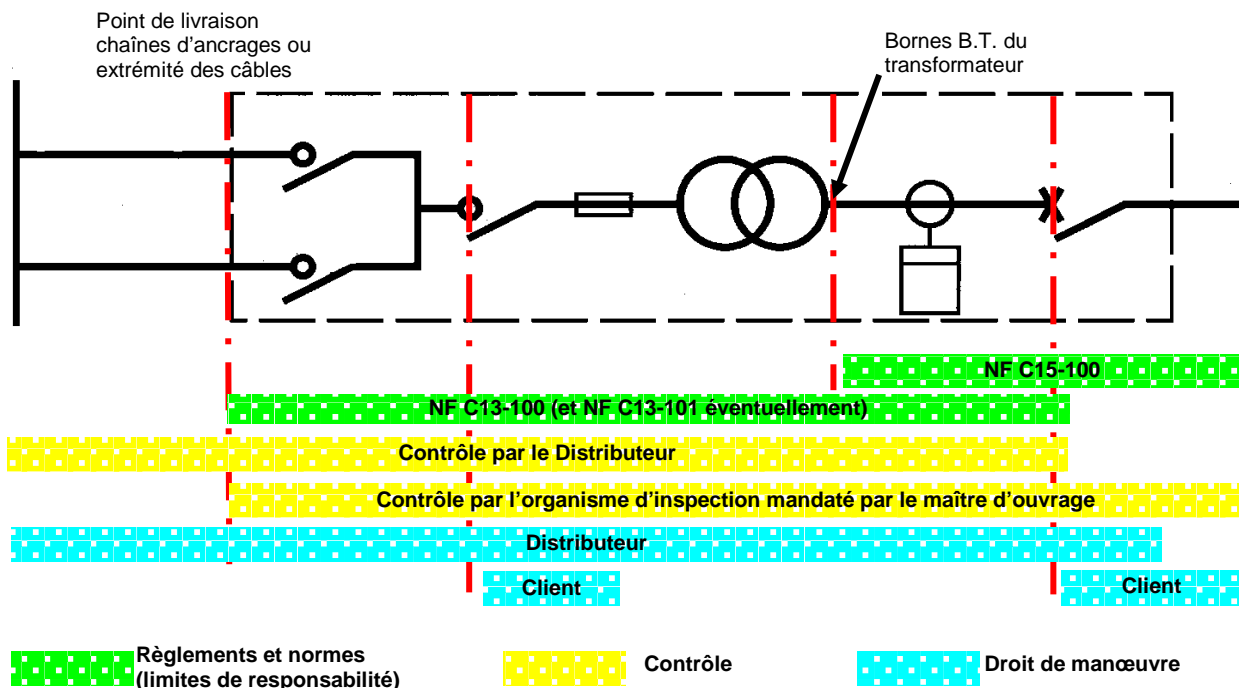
Point de livraison chaînes d'ancrages ou extrémité des câbles

Bornes B.T. du transformateur

NF C15-100

NF C13-100 (et NF C13-101 éventuellement)

Contrôle par le Distributeur

Contrôle par l'organisme d'inspection mandaté par le maître d'ouvrage

Distributeur

Client

Client

Règlements et normes (limites de responsabilité)

Contrôle

Droit de manœuvre